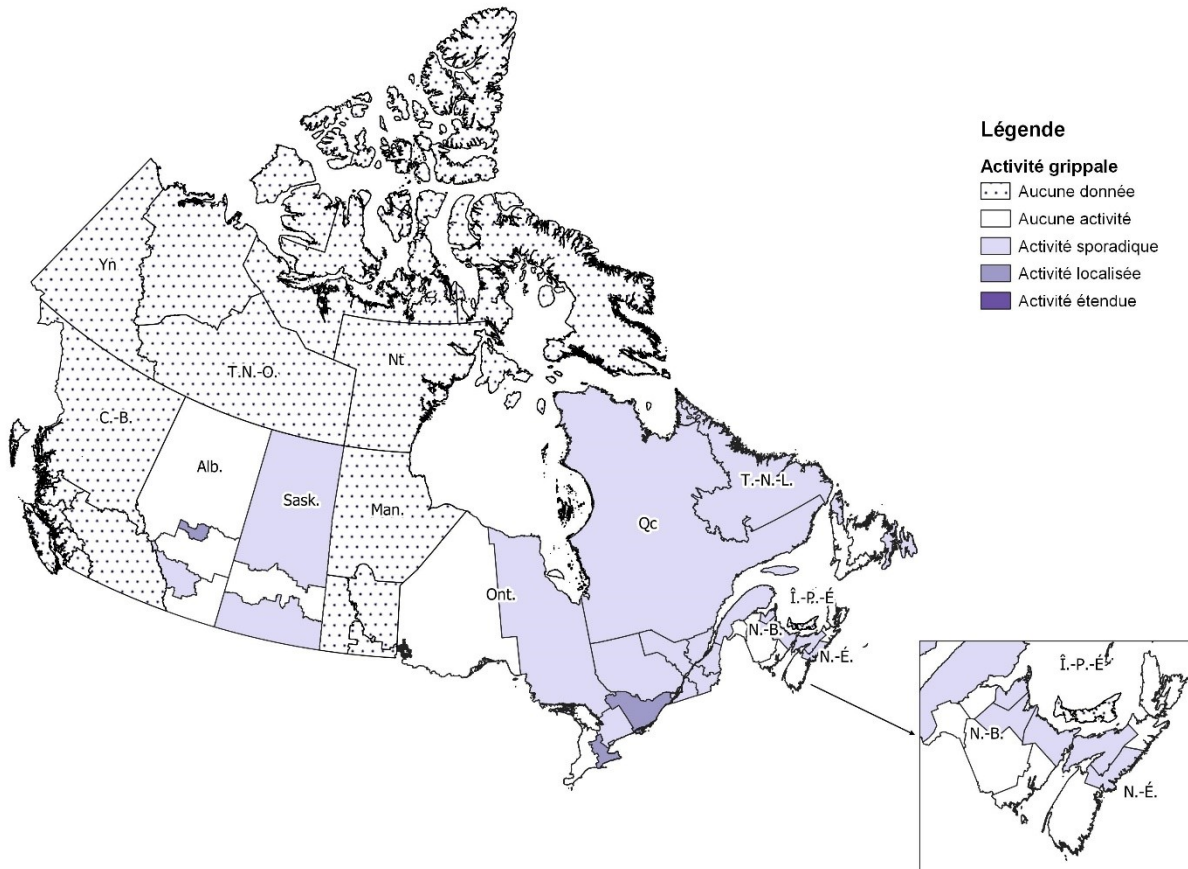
Yn

T.N.-O.

Nt

C.-B.

Alb.

Sask.

Man.

Ont.

Qc

T.-N.-L.

Î.-P.-É

N.-B.

N.-É.

Légende

Activité grippale

Aucune donnée

Aucune activité

Activité sporadique

Activité localisée

Activité étendue

Î.-P.-É

N.-B.

N.-É.